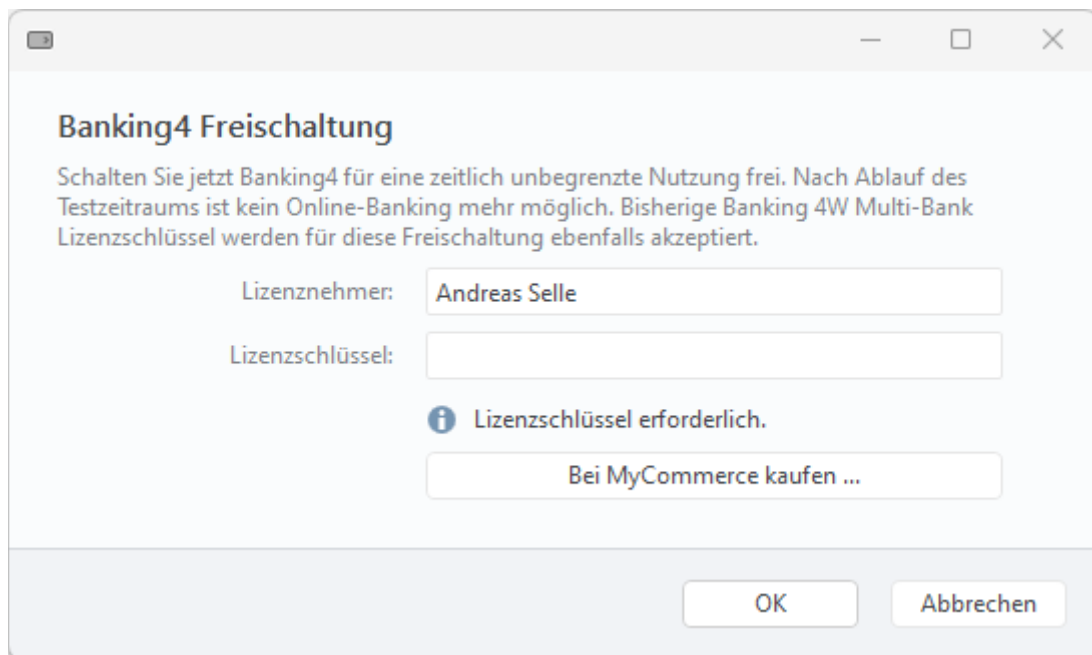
Banking4 Freischaltung

Schalten Sie jetzt Banking4 für eine zeitlich unbegrenzte Nutzung frei. Nach Ablauf des Testzeitraums ist kein Online-Banking mehr möglich. Bisherige Banking 4W Multi-Bank Lizenzschlüssel werden für diese Freischaltung ebenfalls akzeptiert.

Lizenznehmer: Andreas Selle

Lizenzschlüssel:

Lizenzschlüssel erforderlich.

Bei MyCommerce kaufen ...

OK

Abbrechen